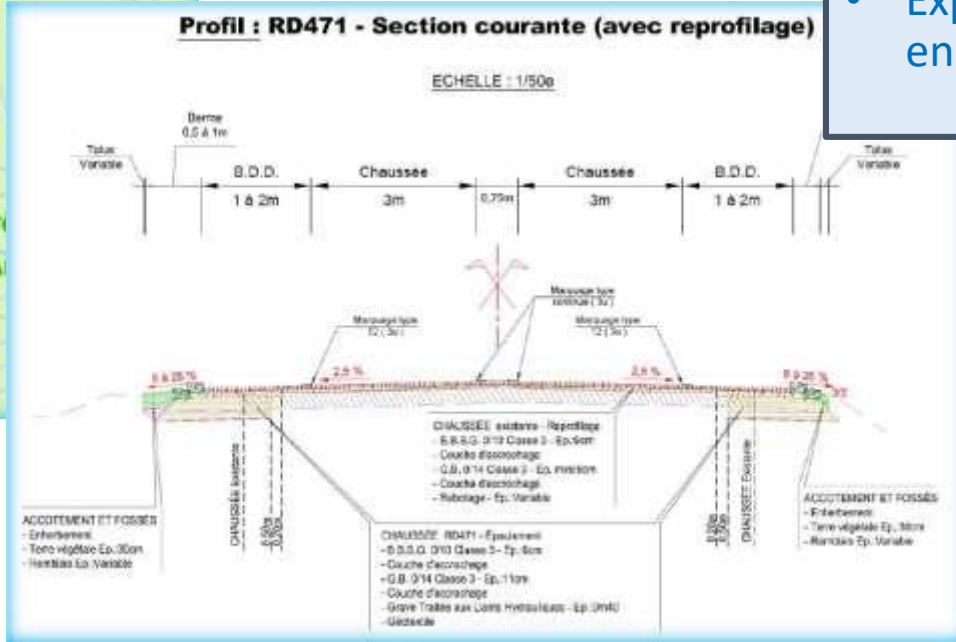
Profil : RD471 - Section courante (avec reprofilage)

• Exp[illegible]
en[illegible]

ECHELLE : 1/50e

Berme
0,5 à 1m

Talus
Variable

Talus
Variable

B.D.D.
1 à 2m

Chaussée
3m

0,75m

Chaussée
3m

B.D.D.
1 à 2m

Marquage type
T2 ( 3u )

Marquage type
continue ( 3u )

Marquage type
T2 ( 3u )

8 à 25 %

2,5 %

2,5 %

8 à 25 %

CHAUSSEE existante

CHAUSSEE Existante

CHAUSSEE existante - Reprofilage
- B.B.S.G. 0/10 Classe 3 - Ep. 6cm
- Couche d'accrochage
- G.B. 0/14 Classe 3 - Ep. minimum
- Couche d'accrochage
- Rabotage - Ep. Variable

ACCOTEMENT ET FOSSES
- Enherbement
- Terre végétale Ep. 30cm
- Remblais Ep. Variable

CHAUSSEE RD471 - Epaulement
- B.B.S.G. 0/10 Classe 3 - Ep. 6cm
- Couche d'accrochage
- G.B. 0/14 Classe 3 - Ep. 11cm
- Couche d'accrochage
- Grave Traitée aux Liants Hydrauliques - Ep. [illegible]
- Géotextile

ACCOTEMENT ET FOSSES
- Enherbement
- Terre végétale Ep. 30cm
- Remblais Ep. Variable